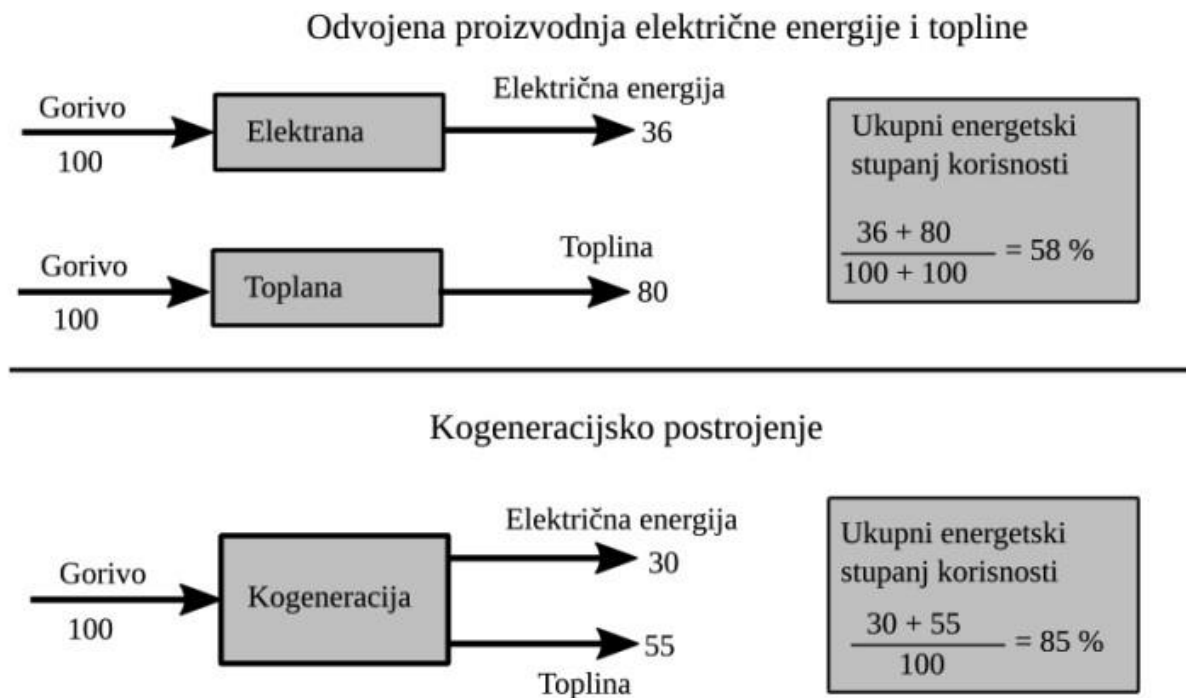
Odvojena proizvodnja električne energije i topline

Gorivo
100

Elektrana

Električna energija
36

Gorivo
100

Toplana

Toplina
80

Ukupni energetski stupanj korisnosti

$\frac{36 + 80}{100 + 100} = 58\ \%$

Kogeneracijsko postrojenje

Gorivo
100

Kogeneracija

Električna energija
30

55
Toplina

Ukupni energetski stupanj korisnosti

$\frac{30 + 55}{100} = 85\ \%$